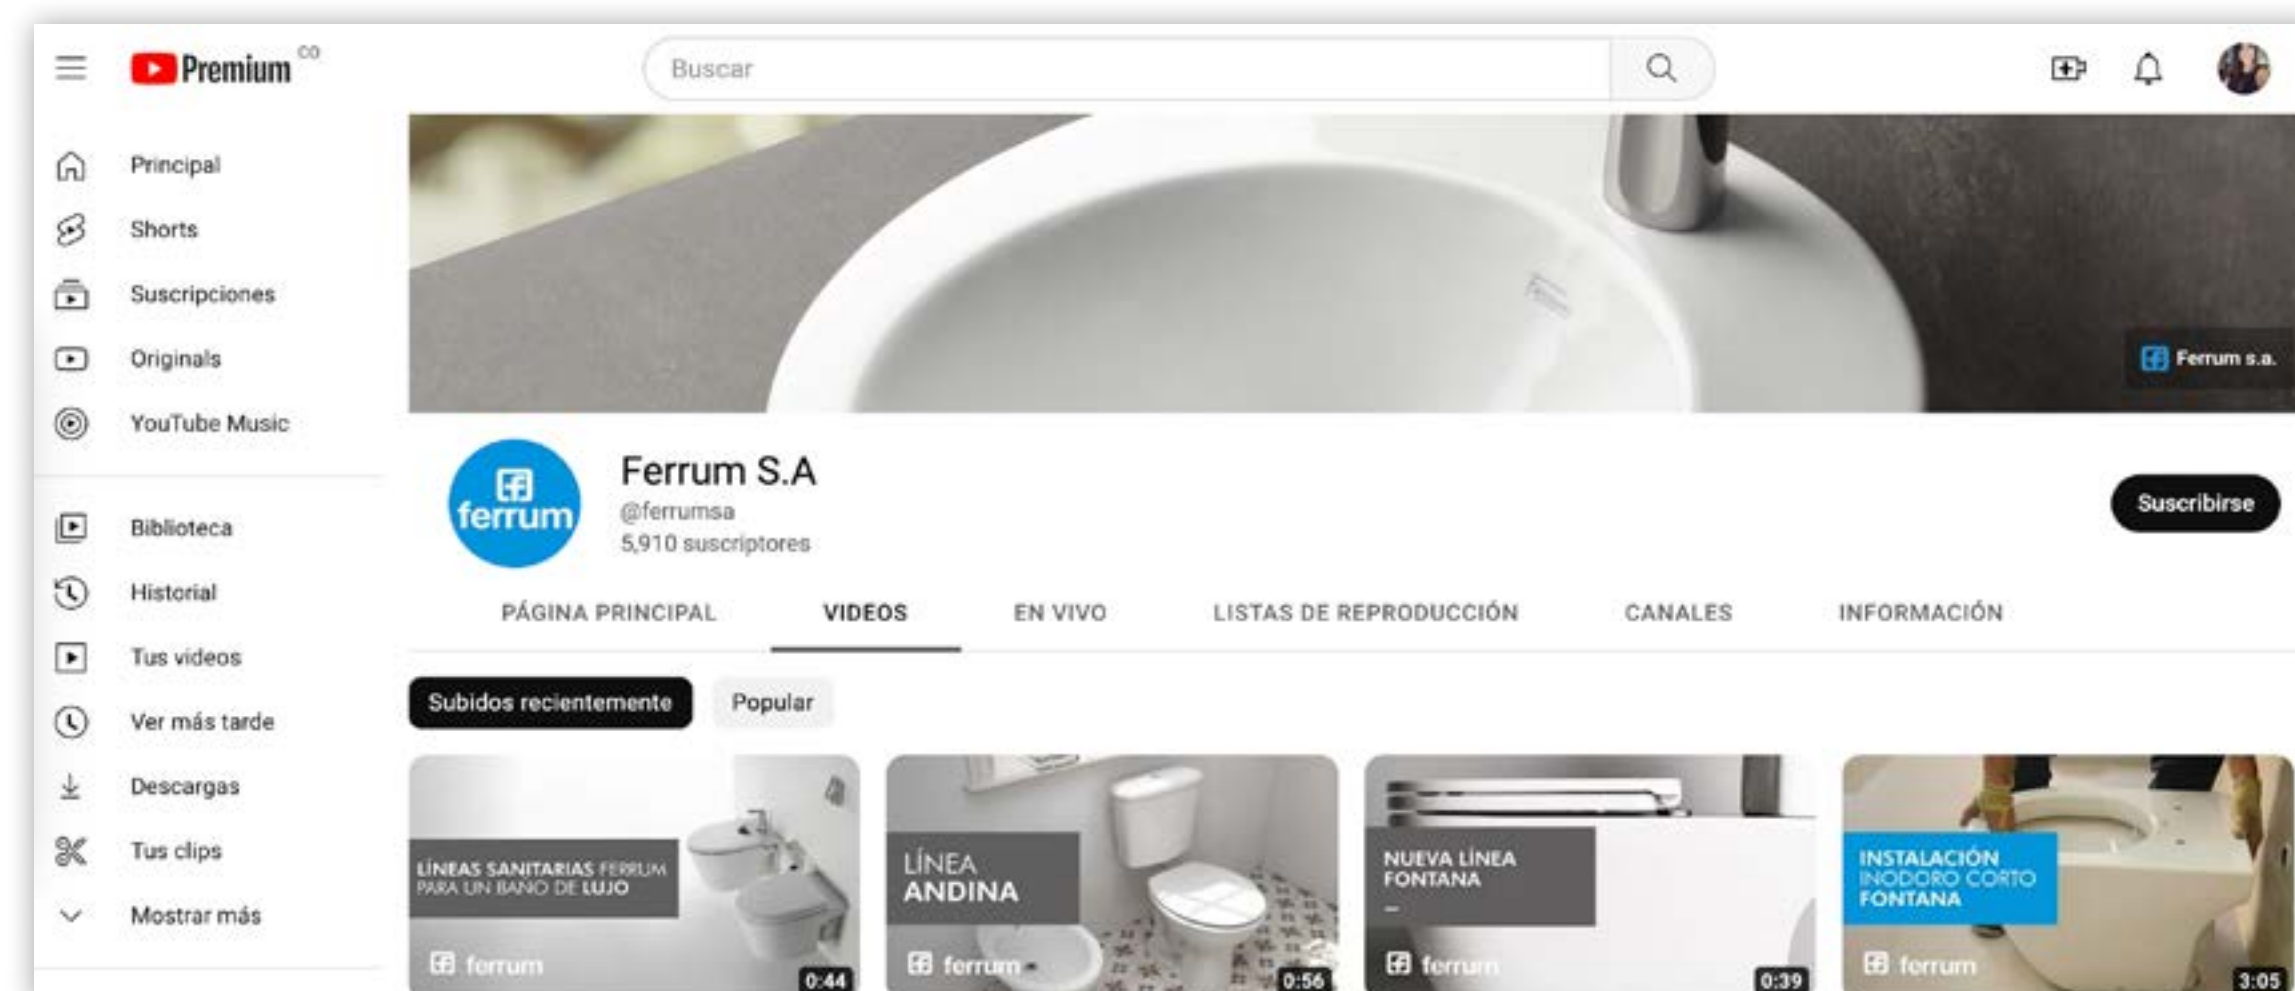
Premium CO

Buscar

Principal
Shorts
Suscripciones
Originals
YouTube Music

Biblioteca
Historial
Tus videos
Ver más tarde
Descargas
Tus clips
Mostrar más

Ferrum s.a.

ferrum

Ferrum S.A
@ferrumsa
5,910 suscriptores

Suscribirse

PÁGINA PRINCIPAL
VIDEOS
EN VIVO
LISTAS DE REPRODUCCIÓN
CANALES
INFORMACIÓN

Subidos recientemente
Popular

LÍNEAS SANITARIAS FERRUM PARA UN BAÑO DE LUJO
ferrum
0:44

LÍNEA ANDINA
ferrum
0:56

NUEVA LÍNEA FONTANA
ferrum
0:39

INSTALACIÓN INODORO CORTO FONTANA
ferrum
3:05